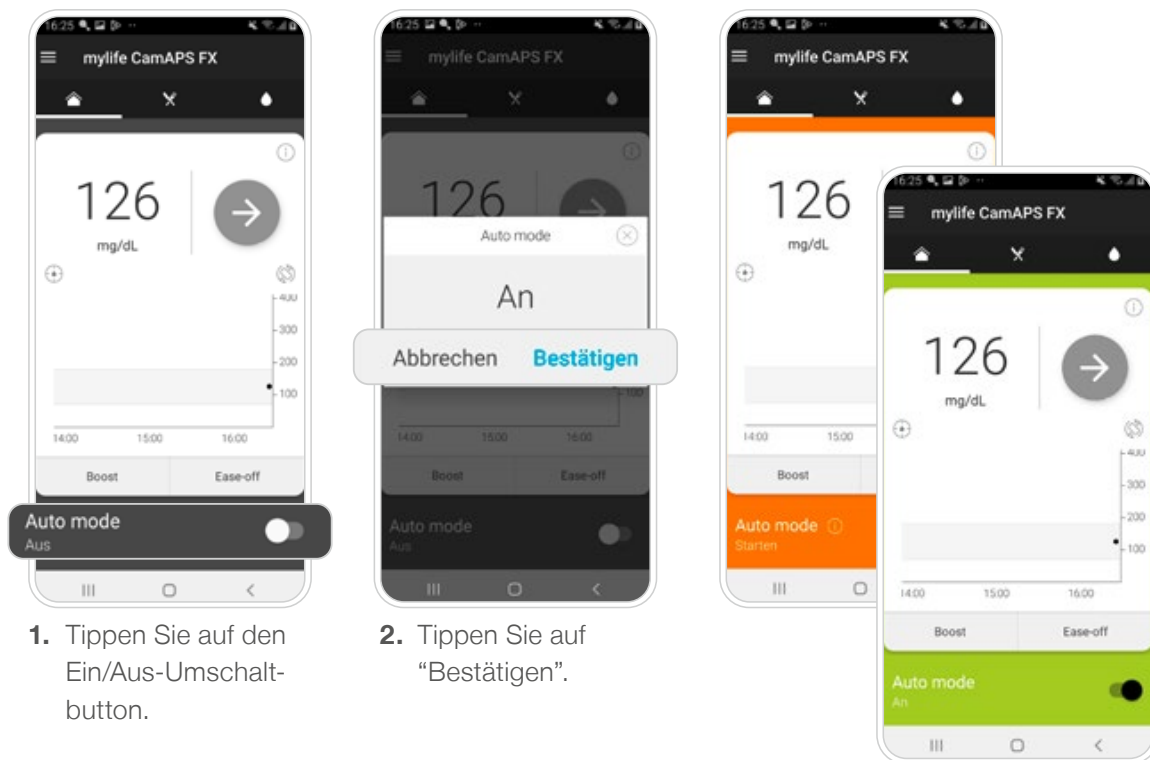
16:25

mylife CamAPS FX

126
mg/dL

400
300
200
100

14:00 15:00 16:00

Boost
Ease-off

Auto mode
Aus

1. Tippen Sie auf den Ein/Aus-Umschaltbutton.

16:25

mylife CamAPS FX

126

Auto mode

An

Abbrechen Bestätigen

100

14:00 15:00 16:00

Boost
Ease-off

Auto mode
Aus

2. Tippen Sie auf "Bestätigen".

16:25

mylife CamAPS FX

126
mg/dL

14:00 15:00

Boost

Auto mode
Starten

16:25

mylife CamAPS FX

126
mg/dL

400
300
200
100

14:00 15:00 16:00

Boost
Ease-off

Auto mode
An